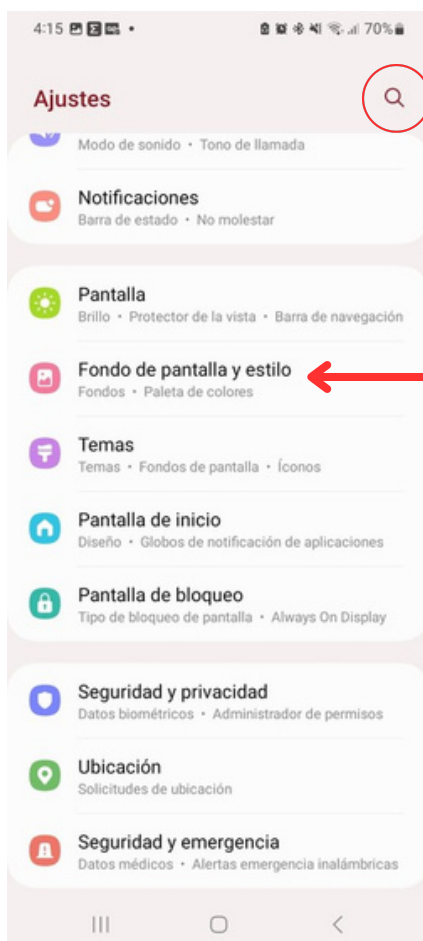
4:15 70%

Ajustes

Modo de sonido • Tono de llamada

Notificaciones
Barra de estado • No molestar

Pantalla
Brillo • Protector de la vista • Barra de navegación

Fondo de pantalla y estilo
Fondos • Paleta de colores

Temas
Temas • Fondos de pantalla • Íconos

Pantalla de inicio
Diseño • Globos de notificación de aplicaciones

Pantalla de bloqueo
Tipo de bloqueo de pantalla • Always On Display

Seguridad y privacidad
Datos biométricos • Administrador de permisos

Ubicación
Solicitudes de ubicación

Seguridad y emergencia
Datos médicos • Alertas emergencia inalámbricas